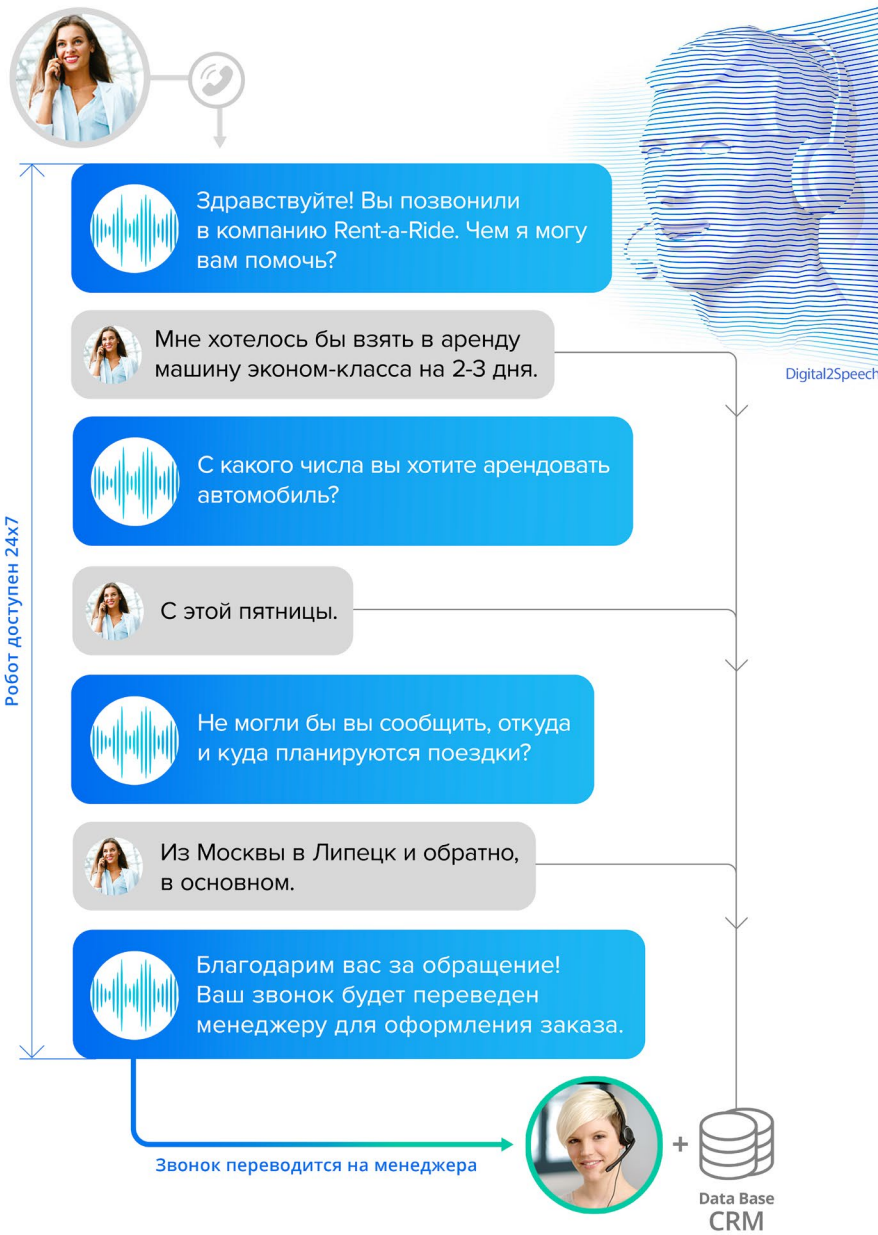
Digital2Speech

Робот доступен 24x7

Здравствуйте! Вы позвонили в компанию Rent-a-Ride. Чем я могу вам помочь?

Мне хотелось бы взять в аренду машину эконом-класса на 2-3 дня.

С какого числа вы хотите арендовать автомобиль?

С этой пятницы.

Не могли бы вы сообщить, откуда и куда планируются поездки?

Из Москвы в Липецк и обратно, в основном.

Благодарим вас за обращение! Ваш звонок будет переведен менеджеру для оформления заказа.

Звонок переводится на менеджера

+

Data Base
CRM